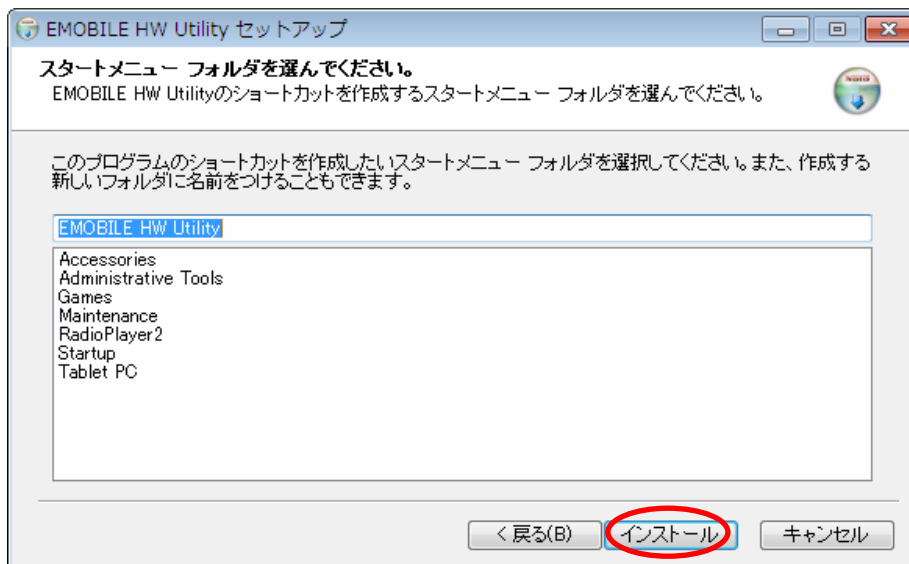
EMOBILE HW Utility セットアップ

スタートメニュー フォルダを選んでください。
EMOBILE HW Utilityのショートカットを作成するスタートメニュー フォルダを選んでください。

このプログラムのショートカットを作成したいスタートメニュー フォルダを選択してください。また、作成する新しいフォルダに名前をつけることもできます。

EMOBILE HW Utility

Accessories
Administrative Tools
Games
Maintenance
RadioPlayer2
Startup
Tablet PC

< 戻る(B)
インストール
キャンセル